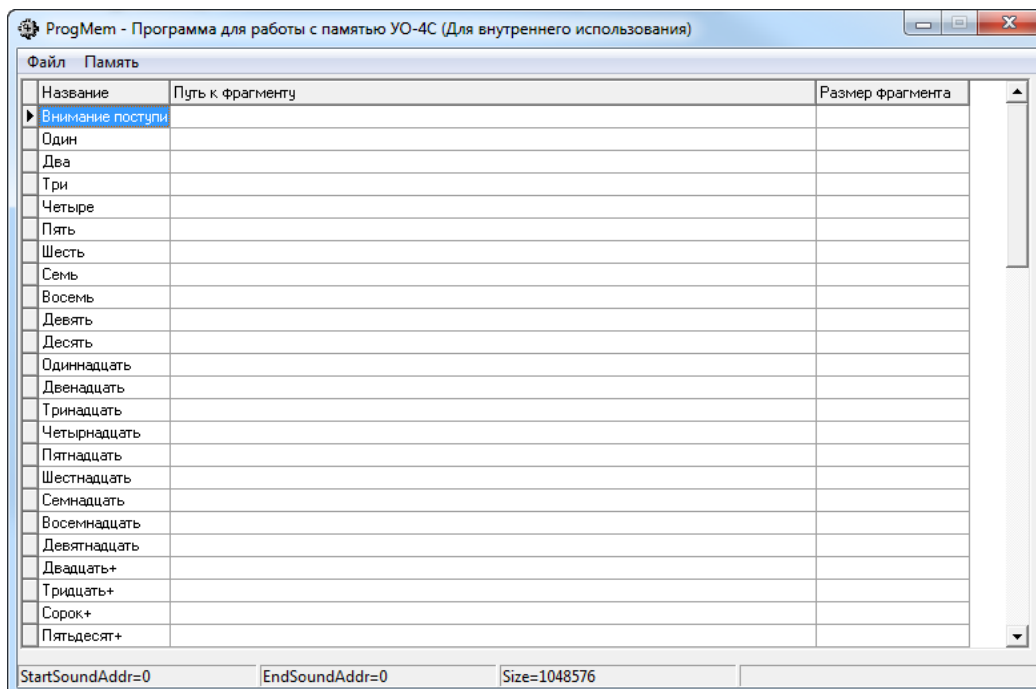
ProgMem - Программа для работы с памятью УО-4С (Для внутреннего использования)

Файл Память

| Название | Путь к фрагменту | Размер фрагмента |
|---|---|---|
| Внимание поступи | | |
| Один | | |
| Два | | |
| Три | | |
| Четыре | | |
| Пять | | |
| Шесть | | |
| Семь | | |
| Восемь | | |
| Девять | | |
| Десять | | |
| Одиннадцать | | |
| Двенадцать | | |
| Тринадцать | | |
| Четырнадцать | | |
| Пятнадцать | | |
| Шестнадцать | | |
| Семнадцать | | |
| Восемнадцать | | |
| Девятнадцать | | |
| Двадцать+ | | |
| Тридцать+ | | |
| Сорок+ | | |
| Пятьдесят+ | | |

StartSoundAddr=0 EndSoundAddr=0 Size=1048576